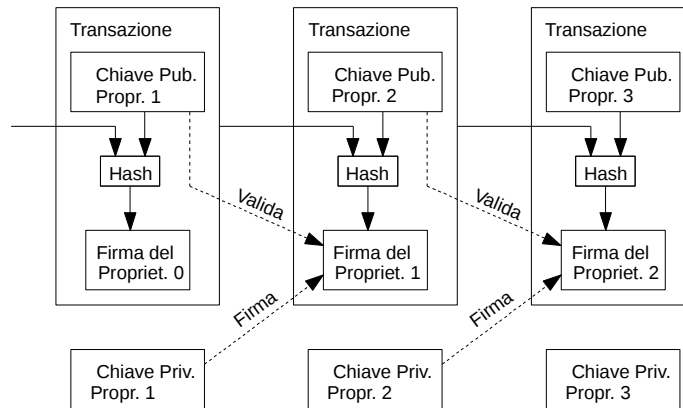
Transazione

Chiave Pub. Propr. 1

Hash

Firma del Propriet. 0

Transazione

Chiave Pub. Propr. 2

Hash

Valida

Firma del Propriet. 1

Transazione

Chiave Pub. Propr. 3

Hash

Valida

Firma del Propriet. 2

Firma

Firma

Chiave Priv. Propr. 1

Chiave Priv. Propr. 2

Chiave Priv. Propr. 3